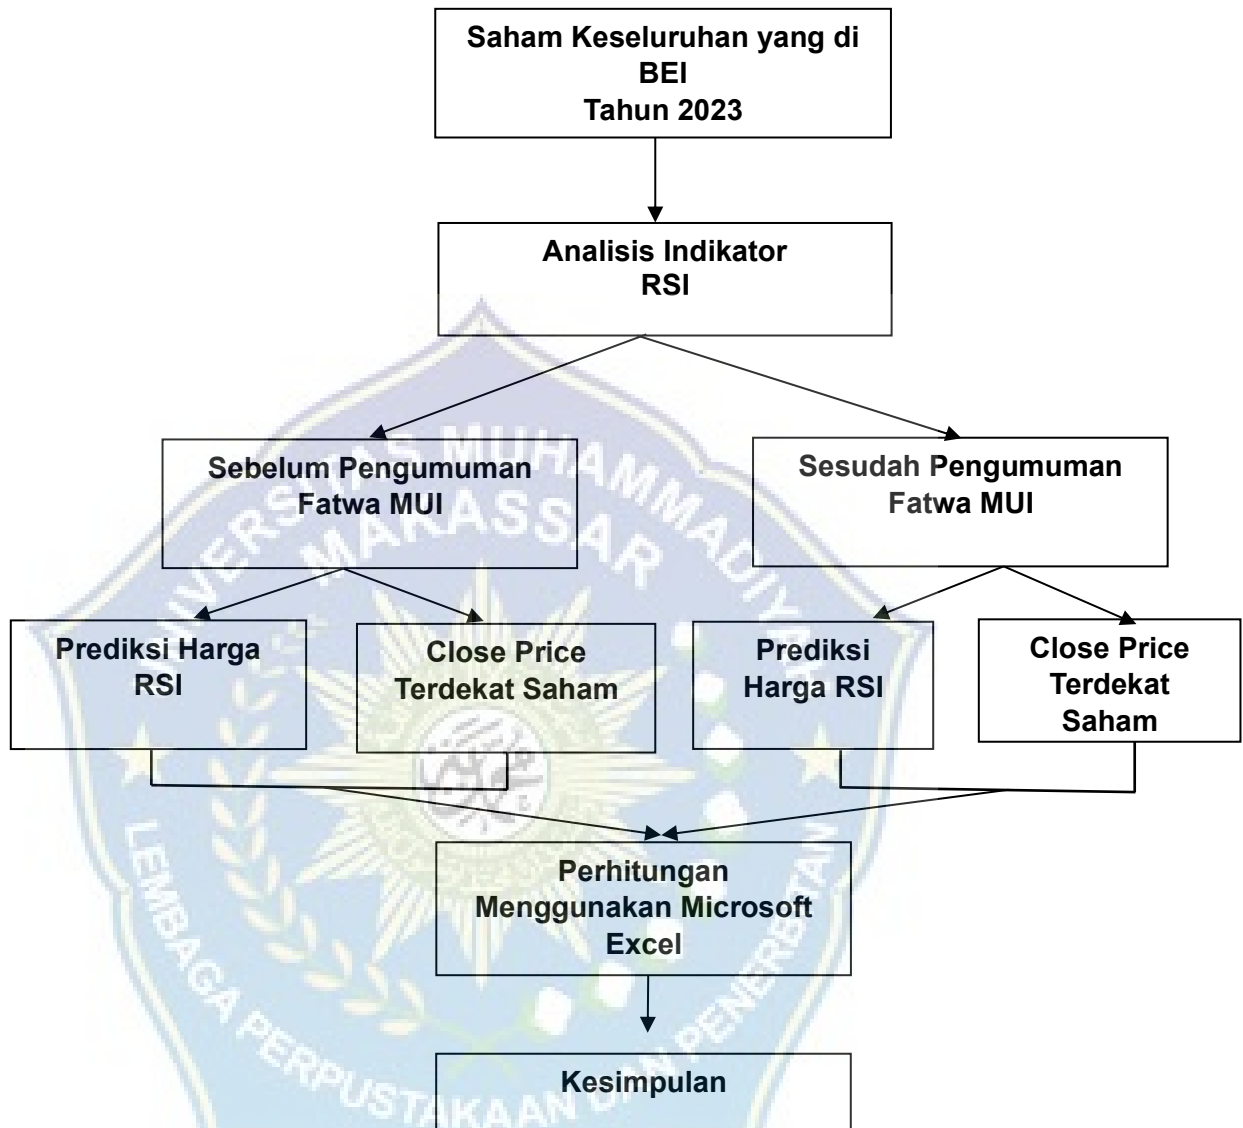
Saham Keseluruhan yang di BEI
Tahun 2023

Analisis Indikator RSI

Sebelum Pengumuman Fatwa MUI

Sesudah Pengumuman Fatwa MUI

Prediksi Harga RSI

Close Price Terdekat Saham

Prediksi Harga RSI

Close Price Terdekat Saham

Perhitungan Menggunakan Microsoft Excel

Kesimpulan

UNIVERSITAS MUHAMMADIYAH MAKASSAR

LEMBAGA PERPUSTAKAAN DAN PENERBITAN